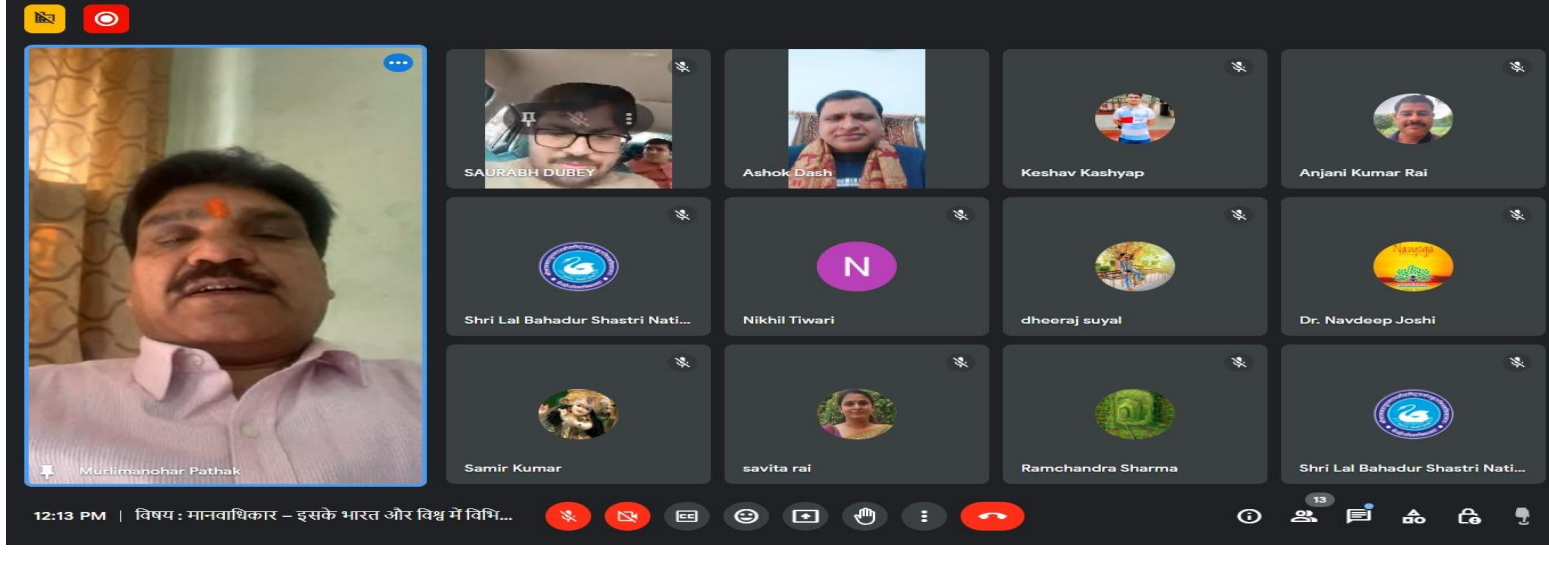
SAURABH DUBEY

Ashok Dash

Keshav Kashyap

Anjani Kumar Rai

Shri Lal Bahadur Shastri Nati...

N

Nikhil Tiwari

dheeraj suyal

Dr. Navdeep Joshi

Samir Kumar

savita rai

Ramchandra Sharma

Shri Lal Bahadur Shastri Nati...

Murlimanohar Pathak

12:13 PM | विषय : मानवाधिकार – इसके भारत और विश्व में विभि...

13